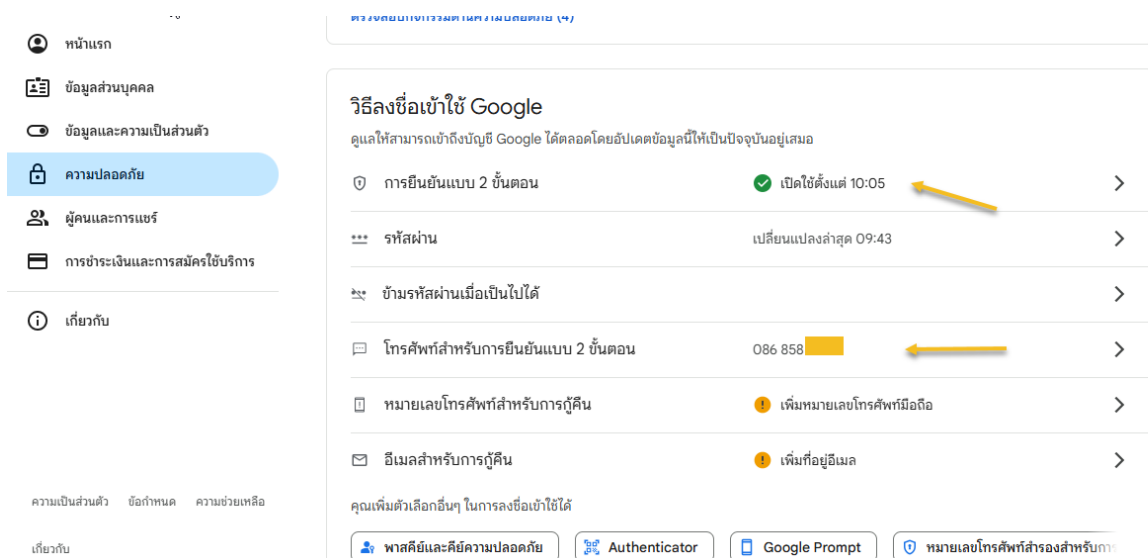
หน้าแรก
ข้อมูลส่วนบุคคล
ข้อมูลและความเป็นส่วนตัว
ความปลอดภัย
ผู้คนและการแชร์
การชำระเงินและการสมัครใช้บริการ
เกี่ยวกับ

ความเป็นส่วนตัว ข้อกำหนด ความช่วยเหลือ
เกี่ยวกับ

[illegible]

วิธีลงชื่อเข้าใช้ Google
ดูแลให้สามารถเข้าถึงบัญชี Google ได้ตลอดโดยอัปเดตข้อมูลนี้ให้เป็นปัจจุบันอยู่เสมอ

| | |
|---|---|
| การยืนยันแบบ 2 ขั้นตอน | เปิดใช้ตั้งแต่ 10:05 |
| รหัสผ่าน | เปลี่ยนแปลงล่าสุด 09:43 |
| ข้ามรหัสผ่านเมื่อเป็นไปได้ | |
| โทรศัพท์สำหรับการยืนยันแบบ 2 ขั้นตอน | 086 858 |
| หมายเลขโทรศัพท์สำหรับการกู้คืน | เพิ่มหมายเลขโทรศัพท์มือถือ |
| อีเมลสำหรับการกู้คืน | เพิ่มที่อยู่อีเมล |

คุณเพิ่มตัวเลือกอื่นๆ ในการลงชื่อเข้าใช้ได้

พาสคีย์และคีย์ความปลอดภัย
Authenticator
Google Prompt
หมายเลขโทรศัพท์สำรองสำหรับก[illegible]